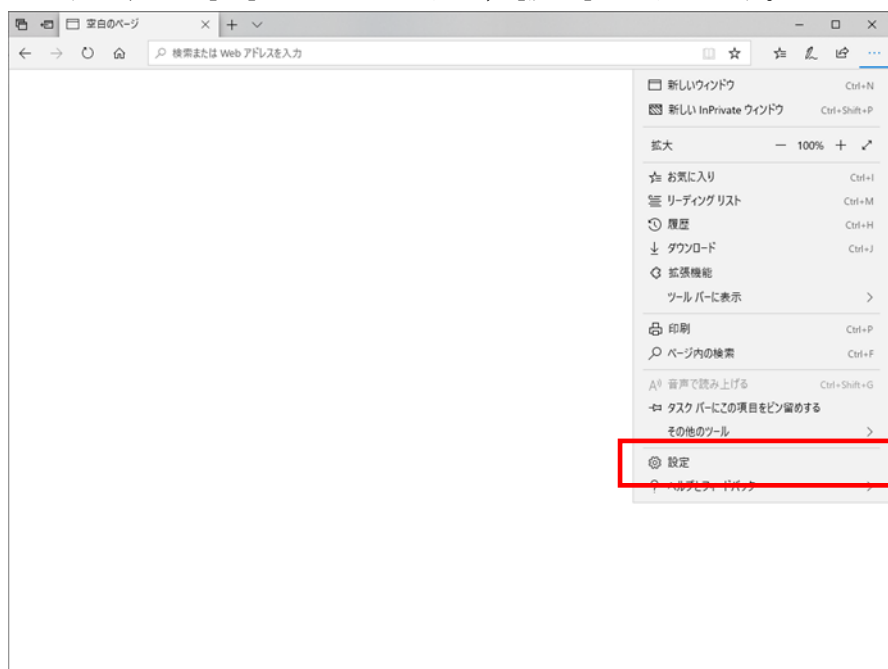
空白のページ

検索または Web アドレスを入力

新しいウィンドウ Ctrl+N
新しい InPrivate ウィンドウ Ctrl+Shift+P
拡大 — 100% +
お気に入り Ctrl+I
リーディング リスト Ctrl+M
履歴 Ctrl+H
ダウンロード Ctrl+J
拡張機能
ツール バーに表示 >
印刷 Ctrl+P
ページ内の検索 Ctrl+F
音声で読み上げる Ctrl+Shift+G
タスク バーにこの項目をピン留めする
その他のツール >
設定
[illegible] >